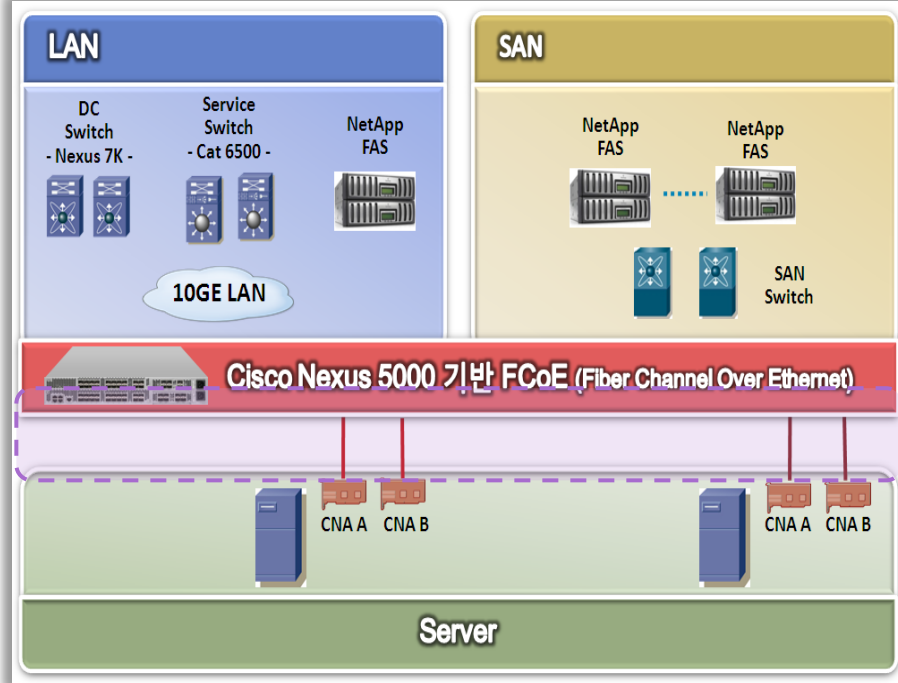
LAN

DC Switch - Nexus 7K -

Service Switch - Cat 6500 -

NetApp FAS

10GE LAN

SAN

NetApp FAS

NetApp FAS

SAN Switch

Cisco Nexus 5000 기반 FCoE (Fiber Channel Over Ethernet)

CNA A

CNA B

CNA A

CNA B

Server